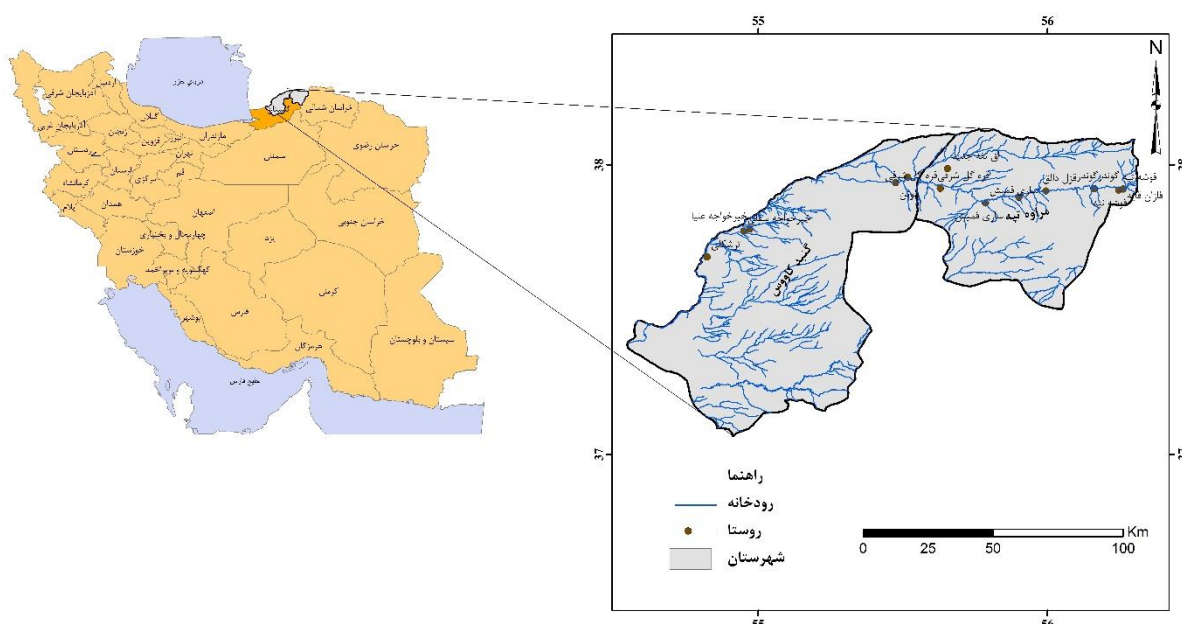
دریای خزر
آذربایجان شرقی
اردبیل
آذربایجان غربی
گیلان
زنجان
مازندران
گلستان
خراسان شمالی
خراسان رضوی
کردستان
قزوین
تهران
سمنان
کرمانشاه
همدان
مرکزی
قم
لرستان
ایلام
اصفهان
خراسان جنوبی
چهارمحال و بختیاری
یزد
خوزستان
کهگیلویه و بویراحمد
کرمان
فارس
بوشهر
سیستان و بلوچستان
هرمزگان
خلیج فارس

55
56
N
38
37
گنبد کاووس
مراوه تپه
راهنما
رودخانه
روستا
شهرستان
Km
0 25 50 100
55
56